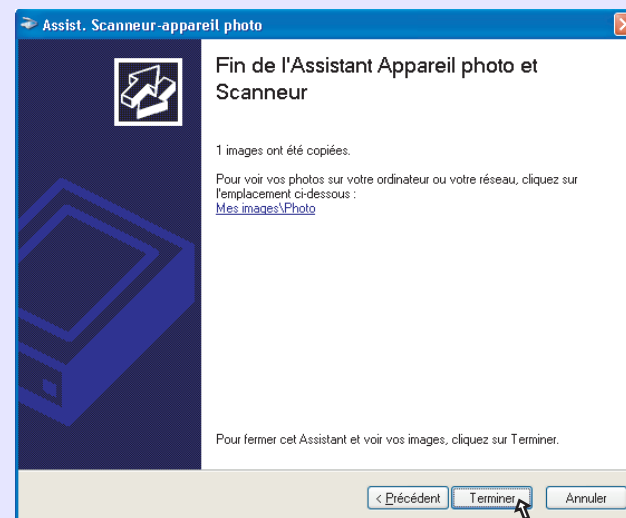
Assist. Scanneur-appareil photo

Fin de l'Assistant Appareil photo et Scanneur

1 images ont été copiées.

Pour voir vos photos sur votre ordinateur ou votre réseau, cliquez sur l'emplacement ci-dessous :
Mes images\Photo

Pour fermer cet Assistant et voir vos images, cliquez sur Terminer.

< Précédent
Terminer
Annuler